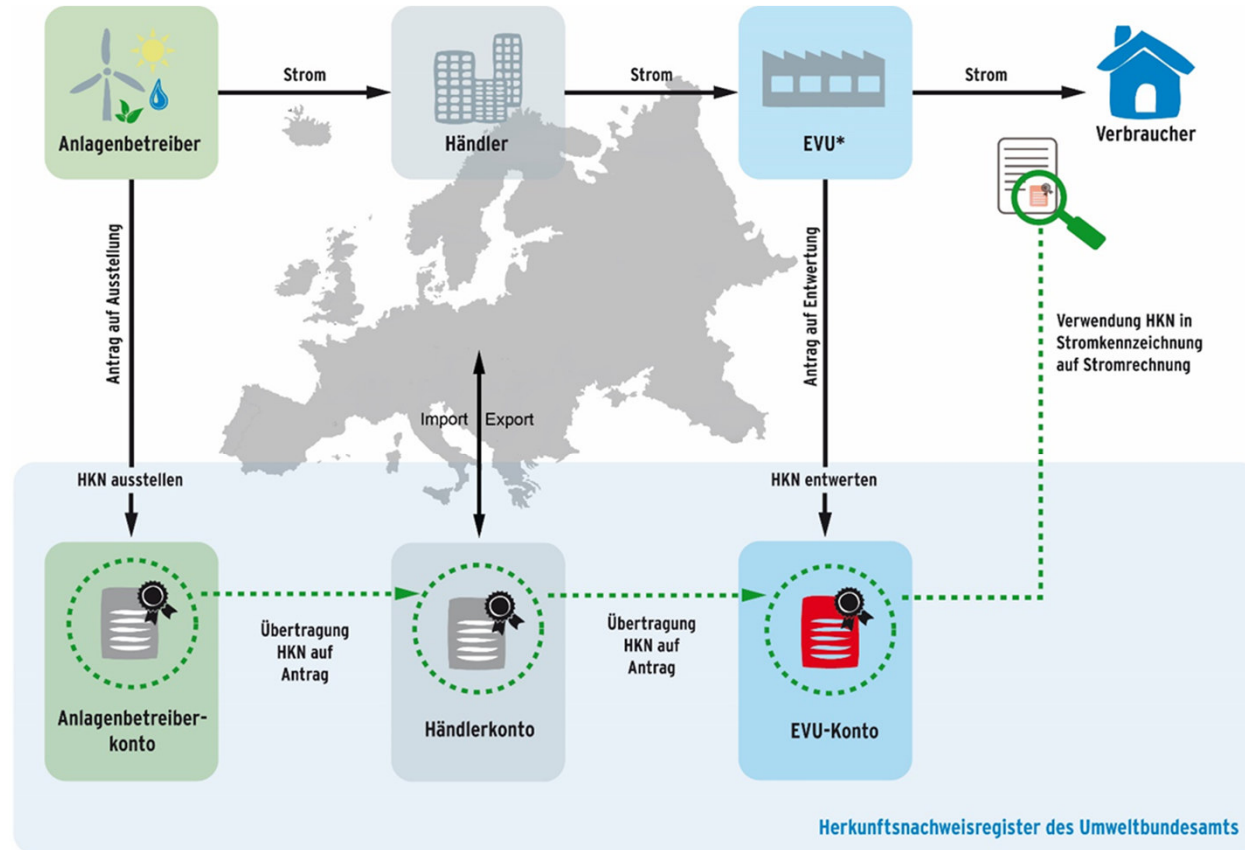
Anlagenbetreiber

Strom

Händler

Strom

EVU*

Strom

Verbraucher

Antrag auf Ausstellung

Antrag auf Entwertung

Verwendung HKN in Stromkennzeichnung auf Stromrechnung

Import

Export

HKN ausstellen

HKN entwerten

Übertragung HKN auf Antrag

Übertragung HKN auf Antrag

Anlagenbetreiberkonto

Händlerkonto

EVU-Konto

Herkunftsnachweisregister des Umweltbundesamts